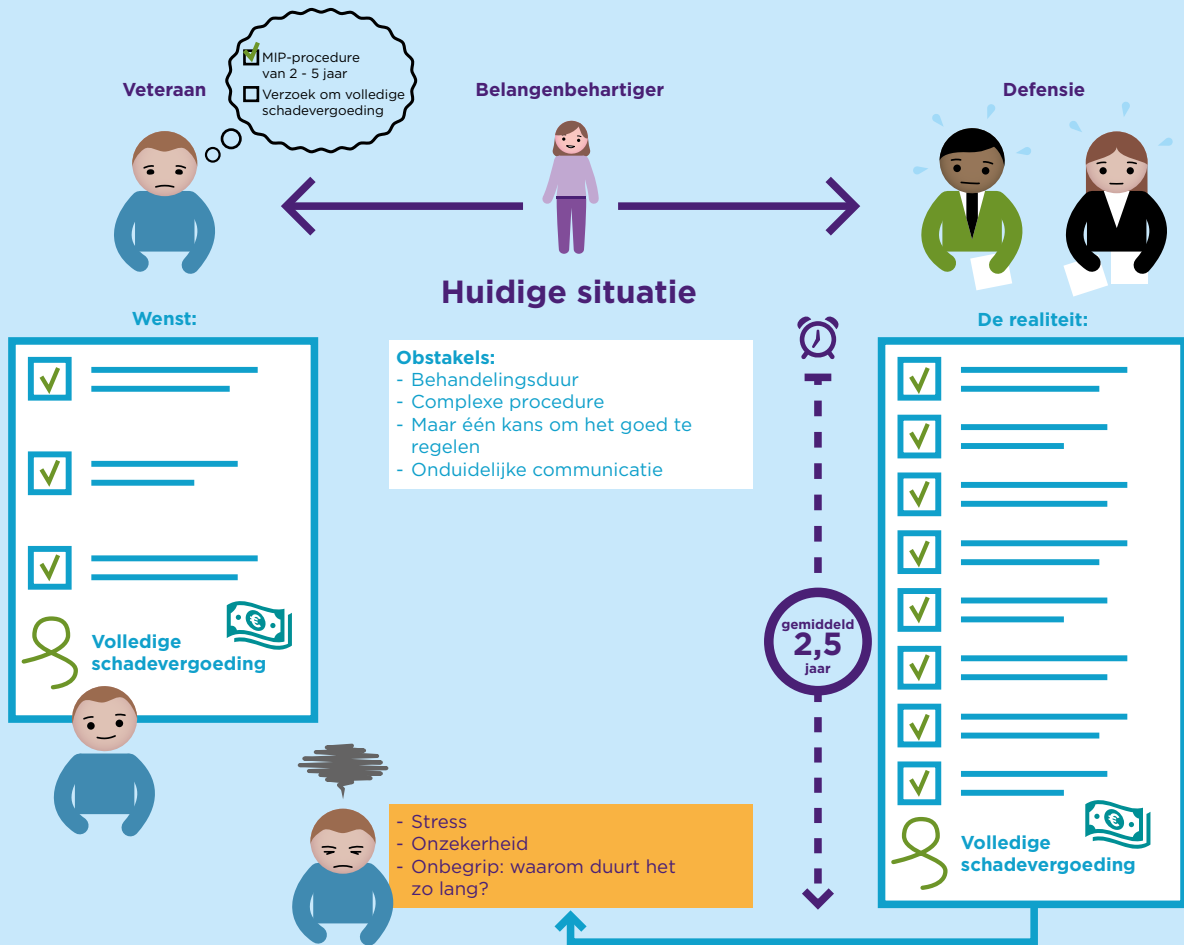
Veteraan

MIP-procedure van 2 - 5 jaar

Verzoek om volledige schadevergoeding

Belangenbehartiger

Defensie

Huidige situatie

Wenst:

Volledige schadevergoeding

Obstakels:
- Behandelingsduur
- Complexe procedure
- Maar één kans om het goed te regelen
- Onduidelijke communicatie

gemiddeld 2,5 jaar

De realiteit:

Volledige schadevergoeding

- Stress
- Onzekerheid
- Onbegrip: waarom duurt het zo lang?